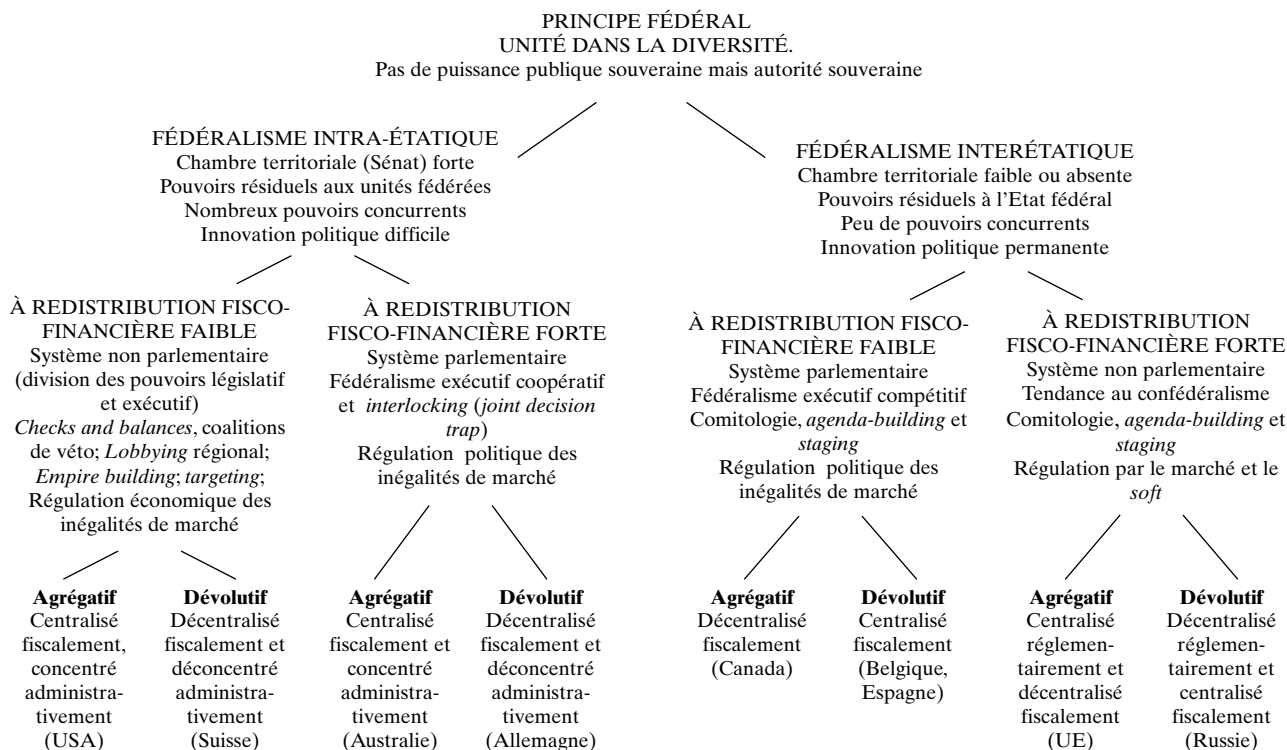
PRINCIPE FÉDÉRAL
UNITÉ DANS LA DIVERSITÉ.
Pas de puissance publique souveraine mais autorité souveraine

FÉDÉRALISME INTRA-ÉTATIQUE
Chambre territoriale (Sénat) forte
Pouvoirs résiduels aux unités fédérées
Nombreux pouvoirs concurrents
Innovation politique difficile

À REDISTRIBUTION FISCO-FINANCIÈRE FAIBLE
Système non parlementaire (division des pouvoirs législatif et exécutif)
*Checks and balances*, coalitions de véto; *Lobbying* régional; *Empire building*; *targeting*;
Régulation économique des inégalités de marché

**Agrégatif**
Centralisé fiscalement, concentré administrativement
(USA)

**Dévolutif**
Décentralisé fiscalement et déconcentré administrativement
(Suisse)

À REDISTRIBUTION FISCO-FINANCIÈRE FORTE
Système parlementaire
Fédéralisme exécutif coopératif et *interlocking* (*joint decision trap*)
Régulation politique des inégalités de marché

**Agrégatif**
Centralisé fiscalement et concentré administrativement
(Australie)

**Dévolutif**
Décentralisé fiscalement et déconcentré administrativement
(Allemagne)

FÉDÉRALISME INTERÉTATIQUE
Chambre territoriale faible ou absente
Pouvoirs résiduels à l'Etat fédéral
Peu de pouvoirs concurrents
Innovation politique permanente

À REDISTRIBUTION FISCO-FINANCIÈRE FAIBLE
Système parlementaire
Fédéralisme exécutif compétitif
Comitologie, *agenda-building* et *staging*
Régulation politique des inégalités de marché

**Agrégatif**
Décentralisé fiscalement
(Canada)

**Dévolutif**
Centralisé fiscalement
(Belgique, Espagne)

À REDISTRIBUTION FISCO-FINANCIÈRE FORTE
Système non parlementaire
Tendance au confédéralisme
Comitologie, *agenda-building* et *staging*
Régulation par le marché et le *soft*

**Agrégatif**
Centralisé réglementairement et décentralisé fiscalement
(UE)

**Dévolutif**
Décentralisé réglementairement et centralisé fiscalement
(Russie)